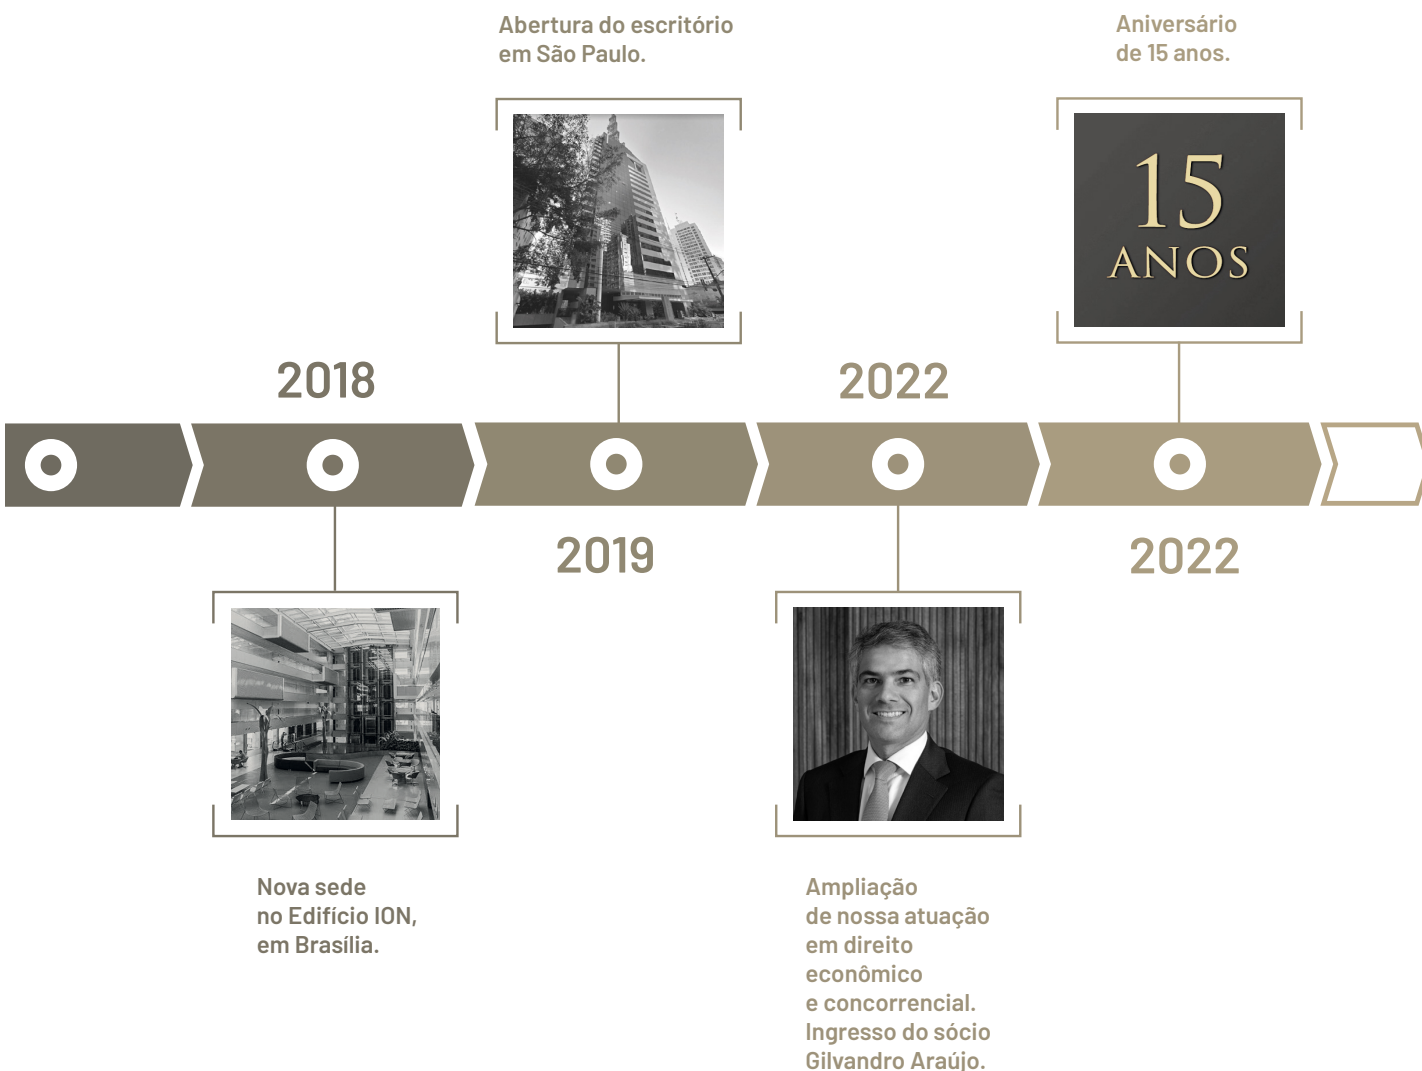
Abertura do escritório em São Paulo.

Aniversário de 15 anos.

15 ANOS

2018

2022

2019

2022

Nova sede no Edifício ION, em Brasília.

Ampliação de nossa atuação em direito econômico e concorrencial. Ingresso do sócio Gilvandro Araújo.